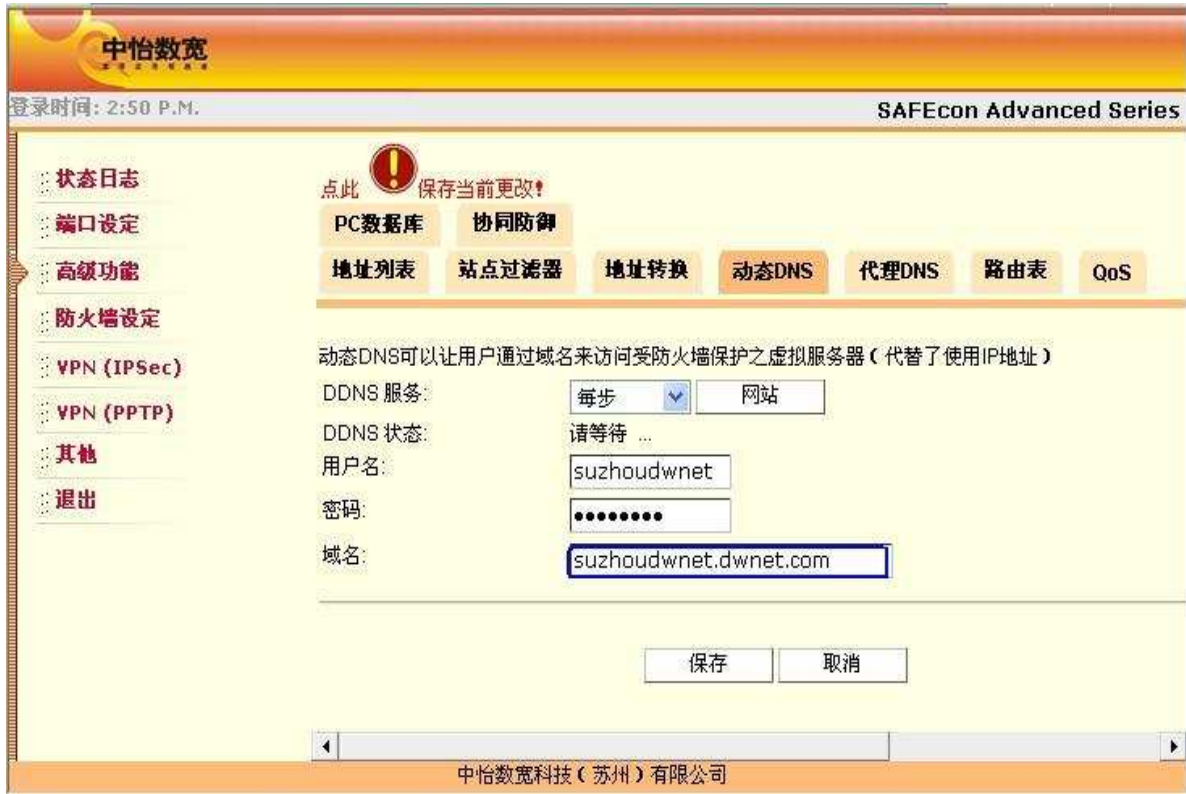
中怡数宽

登录时间: 2:50 P.M.

SAFEcon Advanced Series

状态日志
端口设定
高级功能
防火墙设定
VPN (IPSec)
VPN (PPTP)
其他
退出

点此 保存当前更改!

PC数据库
协同防御

地址列表
站点过滤器
地址转换
动态DNS
代理DNS
路由表
QoS

动态DNS可以让用户通过域名来访问受防火墙保护之虚拟服务器(代替了使用IP地址)

DDNS 服务: 每步 网站

DDNS 状态: 请等待 ...

用户名: suzhoudwnet

密码: ●●●●●●●●●

域名: suzhoudwnet.dwnet.com

保存 取消

中怡数宽科技(苏州)有限公司